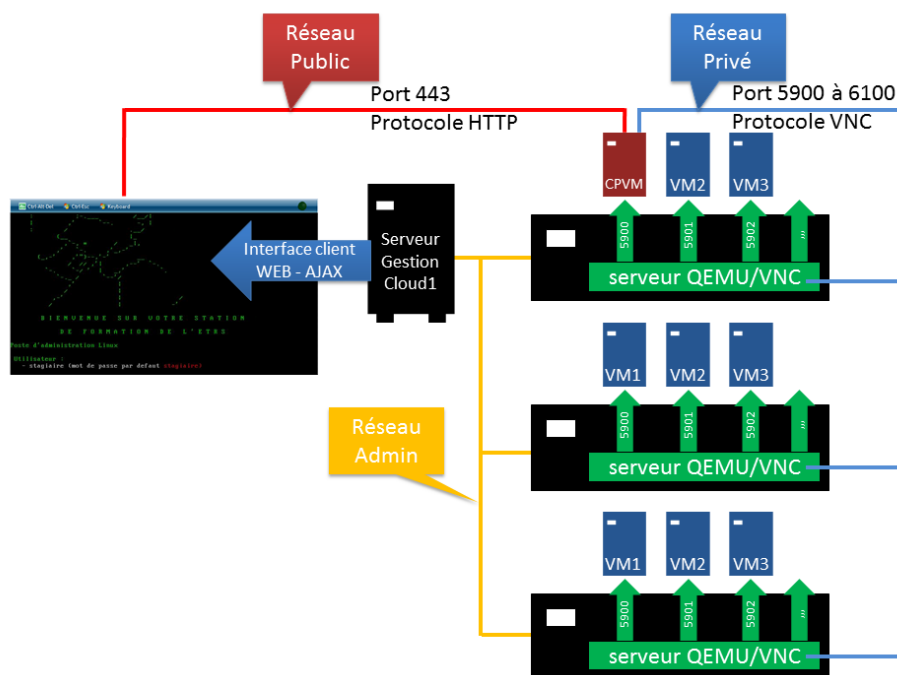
Réseau Public

Réseau Privé

Port 443
Protocole HTTP

Port 5900 à 6100
Protocole VNC

Ctrl Alt Del   Ctrl Esc   Keyboard

BIENVENUE SUR VOTRE STATION
DE FORMATION DE L'ETS

Poste d'administration Linux

Utilisateur :
- stagiaire (mot de passe par defaut stagiaire)

Interface client
WEB - AJAX

Serveur
Gestion
Cloud1

CPVM   VM2   VM3

5900   5901   5902   ...

serveur QEMU/VNC

VM1   VM2   VM3

5900   5901   5902   ...

serveur QEMU/VNC

Réseau
Admin

VM1   VM2   VM3

5900   5901   5902   ...

serveur QEMU/VNC